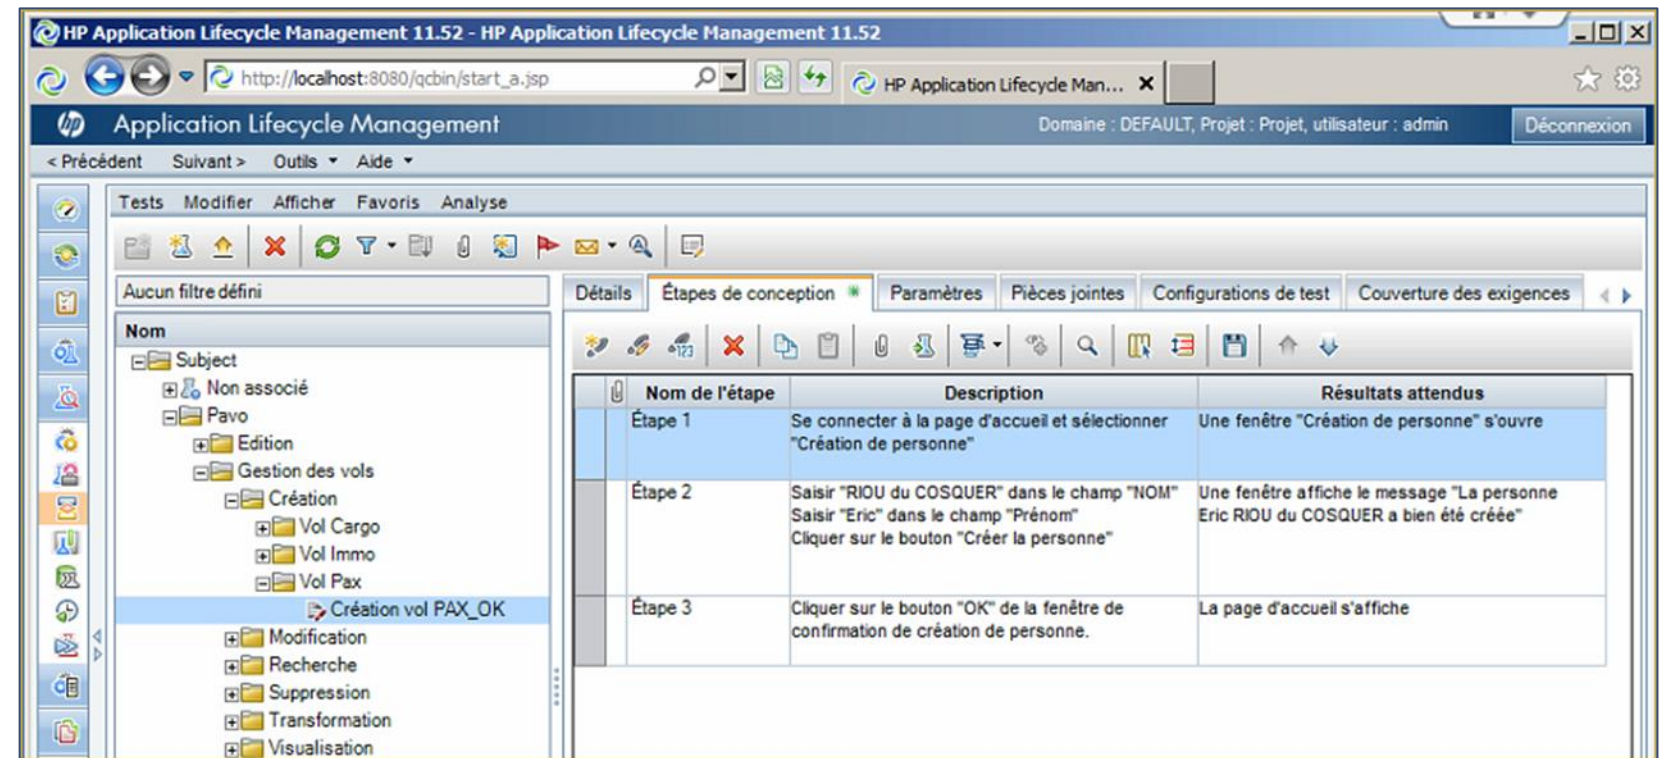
HP Application Lifecycle Management 11.52 - HP Application Lifecycle Management 11.52

http://localhost:8080/qcbin/start_a.jsp

HP Application Lifecycle Man...

Application Lifecycle Management

Domaine : DEFAULT, Projet : Projet, utilisateur : admin

Déconnexion

< Précédent Suivant > Outils Aide

Tests Modifier Afficher Favoris Analyse

Aucun filtre défini

Nom

Subject
Non associé
Pavo
Edition
Gestion des vols
Création
Vol Cargo
Vol Immo
Vol Pax
Création vol PAX_OK
Modification
Recherche
Suppression
Transformation
Visualisation

Détails | Étapes de conception | Paramètres | Pièces jointes | Configurations de test | Couverture des exigences

| | Nom de l'étape | Description | Résultats attendus |
|---|---|---|---|
| | Étape 1 | Se connecter à la page d'accueil et sélectionner "Création de personne" | Une fenêtre "Création de personne" s'ouvre |
| | Étape 2 | Saisir "RIOU du COSQUER" dans le champ "NOM" Saisir "Eric" dans le champ "Prénom" Cliquer sur le bouton "Créer la personne" | Une fenêtre affiche le message "La personne Eric RIOU du COSQUER a bien été créée" |
| | Étape 3 | Cliquer sur le bouton "OK" de la fenêtre de confirmation de création de personne. | La page d'accueil s'affiche |